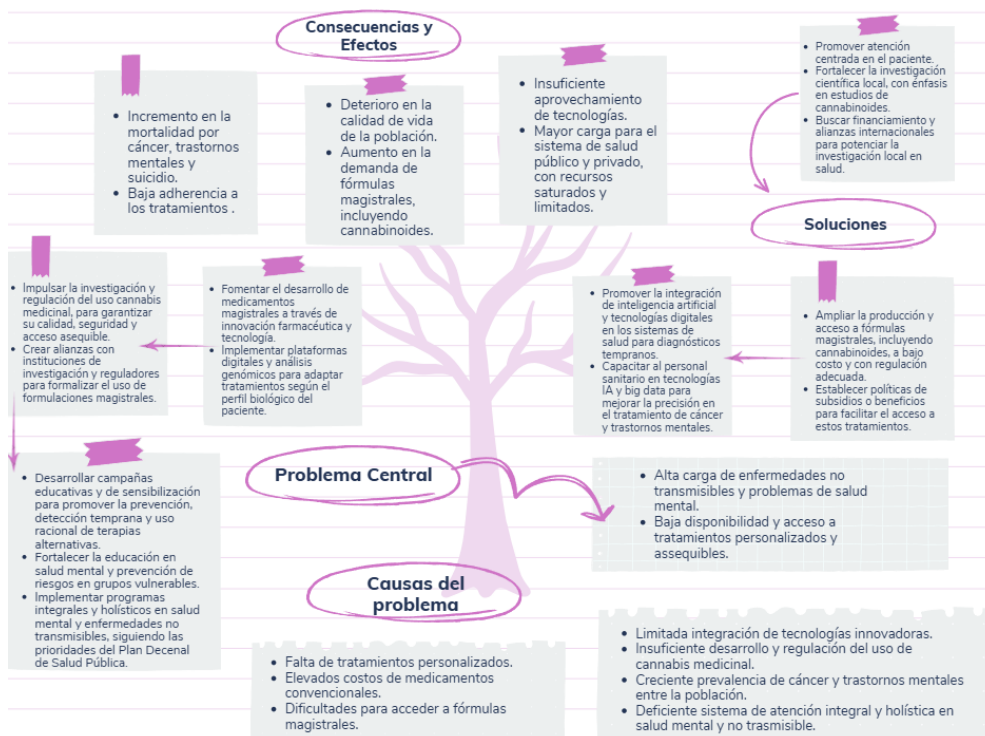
Consecuencias y Efectos

- Incremento en la mortalidad por cáncer, trastornos mentales y suicidio.
- Baja adherencia a los tratamientos .

- Deterioro en la calidad de vida de la población.
- Aumento en la demanda de fórmulas magistrales, incluyendo cannabinoides.

- Insuficiente aprovechamiento de tecnologías.
- Mayor carga para el sistema de salud público y privado, con recursos saturados y limitados.

- Promover atención centrada en el paciente.
- Fortalecer la investigación científica local, con énfasis en estudios de cannabinoides.
- Buscar financiamiento y alianzas internacionales para potenciar la investigación local en salud.

Soluciones

- Impulsar la investigación y regulación del uso cannabis medicinal, para garantizar su calidad, seguridad y acceso asequible.
- Crear alianzas con instituciones de investigación y reguladores para formalizar el uso de formulaciones magistrales.

- Fomentar el desarrollo de medicamentos magistrales a través de innovación farmacéutica y tecnología.
- Implementar plataformas digitales y análisis genómicos para adaptar tratamientos según el perfil biológico del paciente.

- Promover la integración de inteligencia artificial y tecnologías digitales en los sistemas de salud para diagnósticos tempranos.
- Capacitar al personal sanitario en tecnologías IA y big data para mejorar la precisión en el tratamiento de cáncer y trastornos mentales.

- Ampliar la producción y acceso a fórmulas magistrales, incluyendo cannabinoides, a bajo costo y con regulación adecuada.
- Establecer políticas de subsidios o beneficios para facilitar el acceso a estos tratamientos.

- Desarrollar campañas educativas y de sensibilización para promover la prevención, detección temprana y uso racional de terapias alternativas.
- Fortalecer la educación en salud mental y prevención de riesgos en grupos vulnerables.
- Implementar programas integrales y holísticos en salud mental y enfermedades no transmisibles, siguiendo las prioridades del Plan Decenal de Salud Pública.

Problema Central

- Alta carga de enfermedades no transmisibles y problemas de salud mental.
- Baja disponibilidad y acceso a tratamientos personalizados y assequibles.

Causas del problema

- Falta de tratamientos personalizados.
- Elevados costos de medicamentos convencionales.
- Dificultades para acceder a fórmulas magistrales.

- Limitada integración de tecnologías innovadoras.
- Insuficiente desarrollo y regulación del uso de cannabis medicinal.
- Creciente prevalencia de cáncer y trastornos mentales entre la población.
- Deficiente sistema de atención integral y holística en salud mental y no trasmisible.